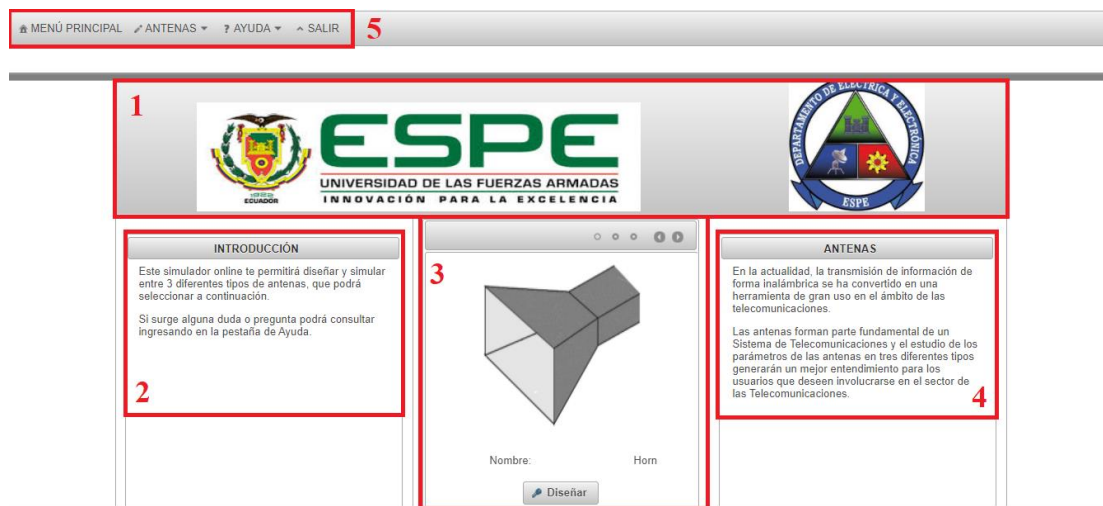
MENÚ PRINCIPAL ANTENAS AYUDA SALIR 5

1

ESPE
UNIVERSIDAD DE LAS FUERZAS ARMADAS
INNOVACIÓN PARA LA EXCELENCIA
ECUADOR

DEPARTAMENTO DE ELÉCTRICA Y ELECTRÓNICA
ESPE

INTRODUCCIÓN

Este simulador online te permitirá diseñar y simular entre 3 diferentes tipos de antenas, que podrá seleccionar a continuación.

Si surge alguna duda o pregunta podrá consultar ingresando en la pestaña de Ayuda.

2

3

Nombre: Horn

Diseñar

ANTENAS

En la actualidad, la transmisión de información de forma inalámbrica se ha convertido en una herramienta de gran uso en el ámbito de las telecomunicaciones.

Las antenas forman parte fundamental de un Sistema de Telecomunicaciones y el estudio de los parámetros de las antenas en tres diferentes tipos generarán un mejor entendimiento para los usuarios que deseen involucrarse en el sector de las Telecomunicaciones.

4